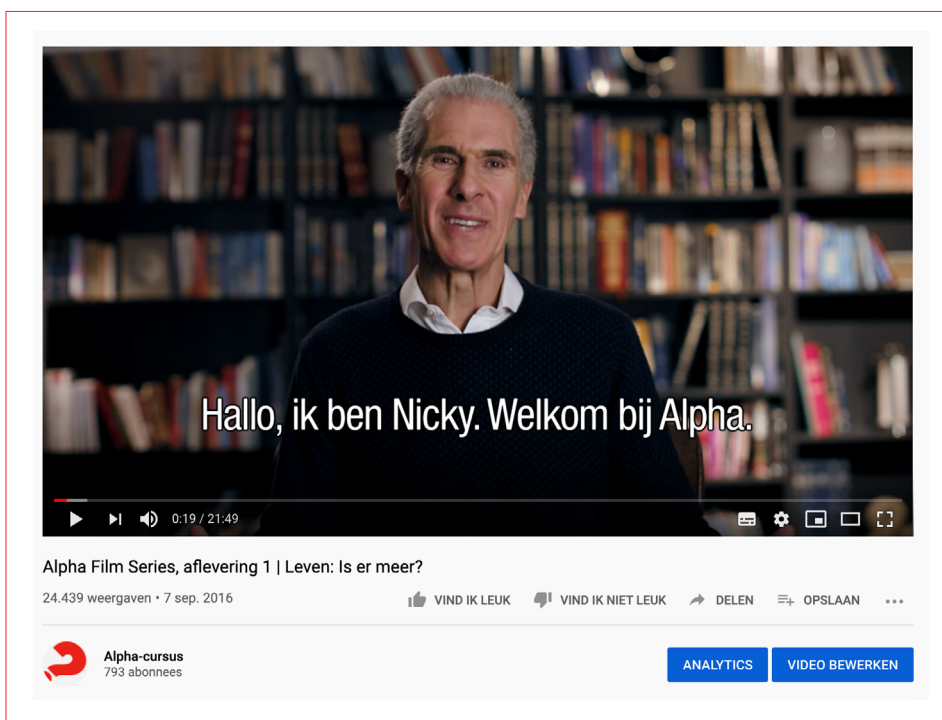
Hallo, ik ben Nicky. Welkom bij Alpha.

0:19 / 21:49

Alpha Film Series, aflevering 1 | Leven: Is er meer?

24.439 weergaven • 7 sep. 2016

VIND IK LEUK

VIND IK NIET LEUK

DELEN

OPSLAAN

Alpha-cursus
793 abonnees

ANALYTICS

VIDEO BEWERKEN